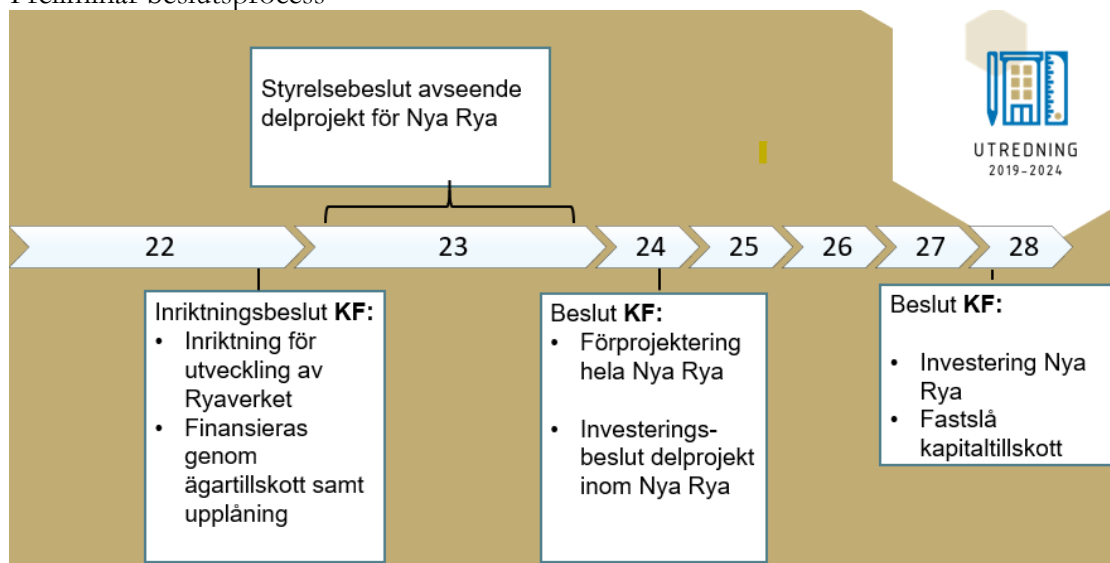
Preliminär beslutsprocess

Styrelsebeslut avseende delprojekt för Nya Rya

UTREDNING
2019–2024

22
23
24
25
26
27
28

Inriktningsbeslut **KF:**
• Inriktning för utveckling av Ryaverket
• Finansieras genom ägartillskott samt upplåning

Beslut **KF:**
• Förprojektering hela Nya Rya
• Investeringsbeslut delprojekt inom Nya Rya

Beslut **KF:**
• Investering Nya Rya
• Fastslå kapitaltillskott